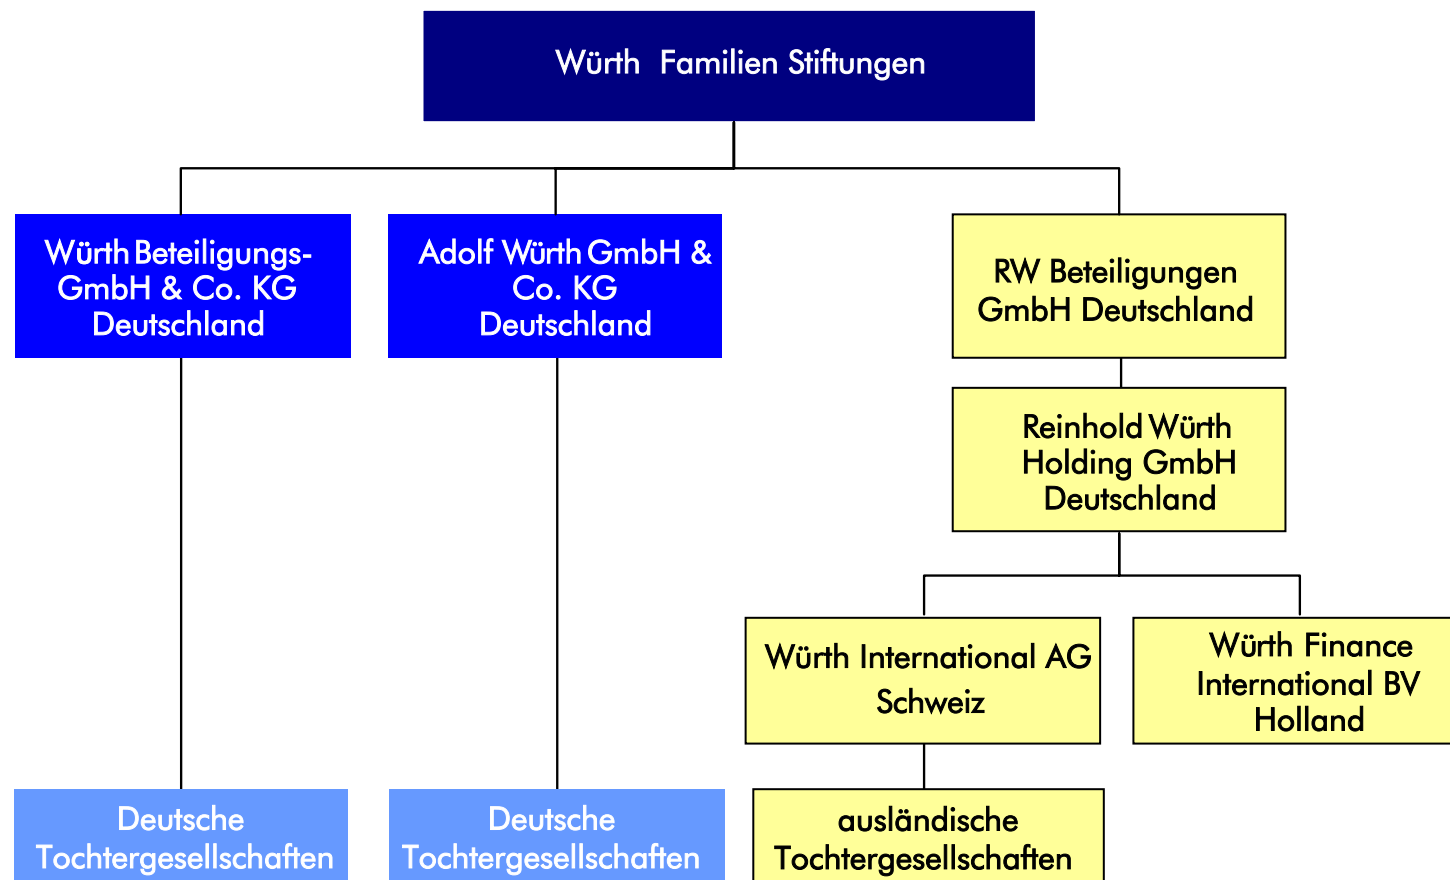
Würth Familien Stiftungen

Würth Beteiligungs-GmbH & Co. KG Deutschland

Adolf Würth GmbH & Co. KG Deutschland

RW Beteiligungen GmbH Deutschland

Reinhold Würth Holding GmbH Deutschland

Würth International AG Schweiz

Würth Finance International BV Holland

Deutsche Tochtergesellschaften

Deutsche Tochtergesellschaften

ausländische Tochtergesellschaften